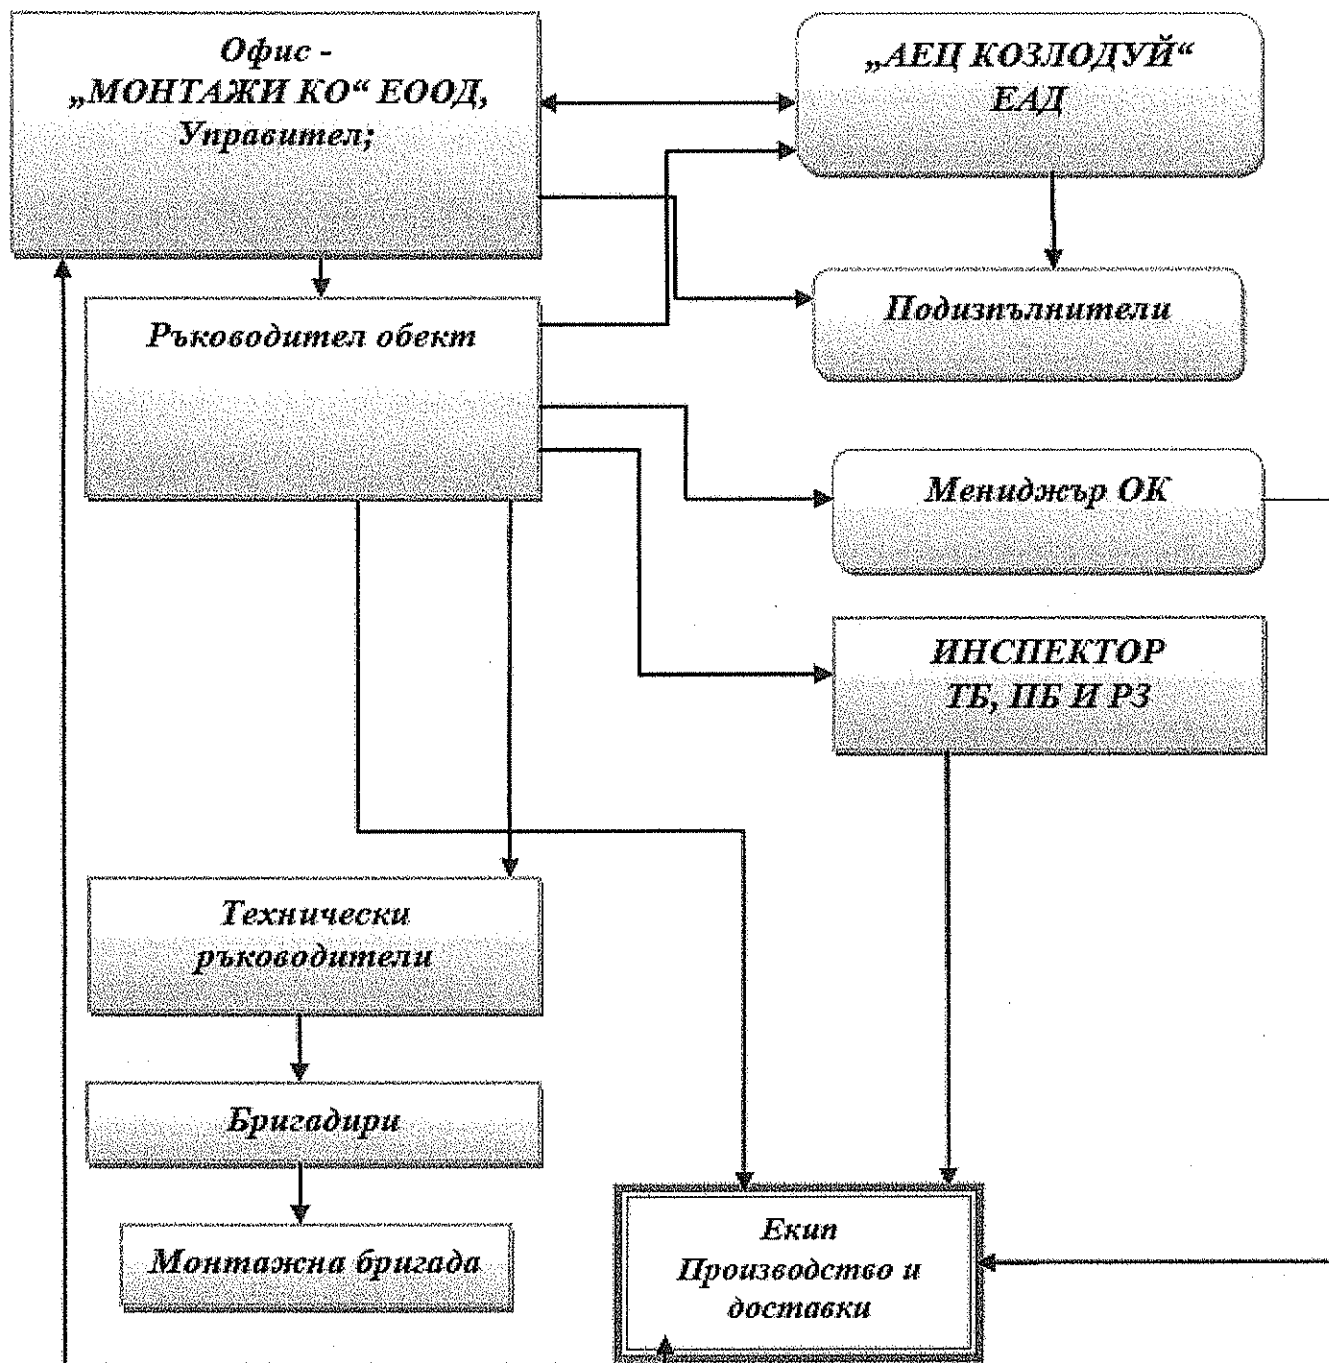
Офис -
„МОНТАЖИ КО" ЕООД,
Управител;

„АЕЦ КОЗЛОДУЙ"
ЕАД

Подизпълнители

Ръководител обект

Мениджър ОК

ИНСПЕКТОР
ТБ, ПБ И РЗ

Технически
ръководители

Бригадири

Монтажна бригада

Екип
Производство и
доставки